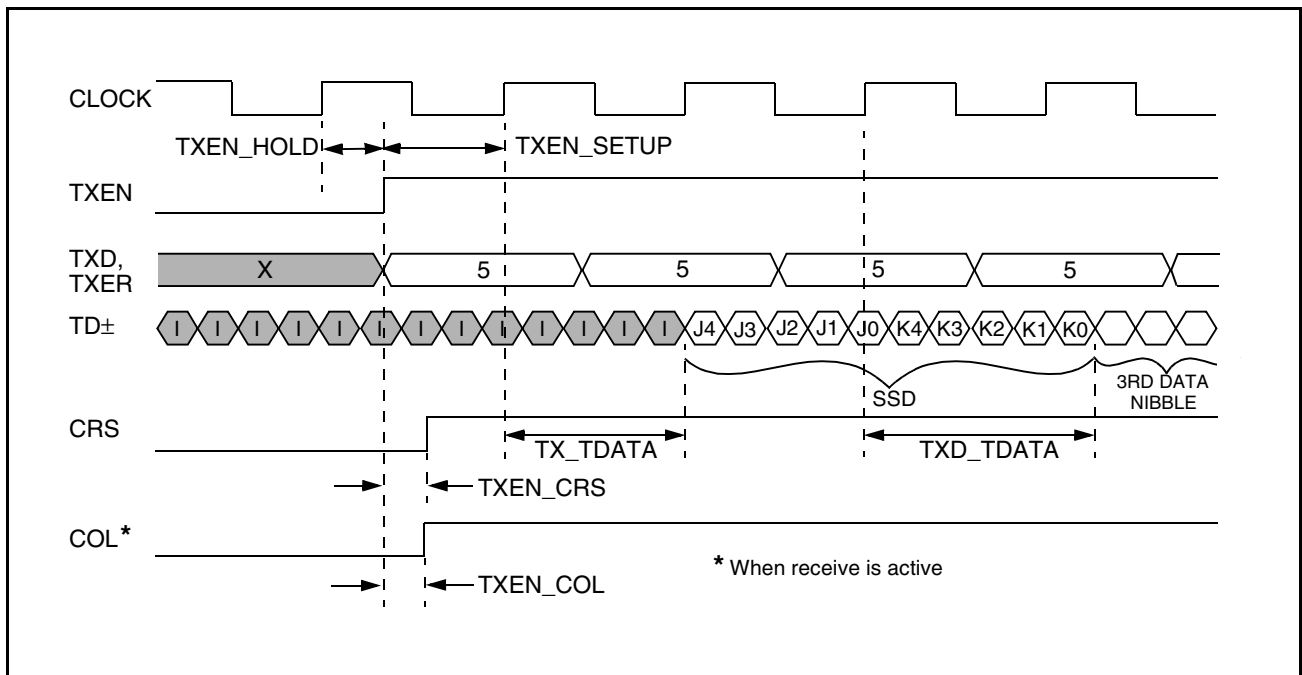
CLOCK

TXEN_HOLD

TXEN_SETUP

TXEN

TXD, TXER

X

5

5

5

5

TD±

I I I I I I I I I I I I I

J4 J3 J2 J1 J0 K4 K3 K2 K1 K0

SSD

3RD DATA NIBBLE

CRS

TX_TDATA

TXD_TDATA

TXEN_CRS

COL*

* When receive is active

TXEN_COL